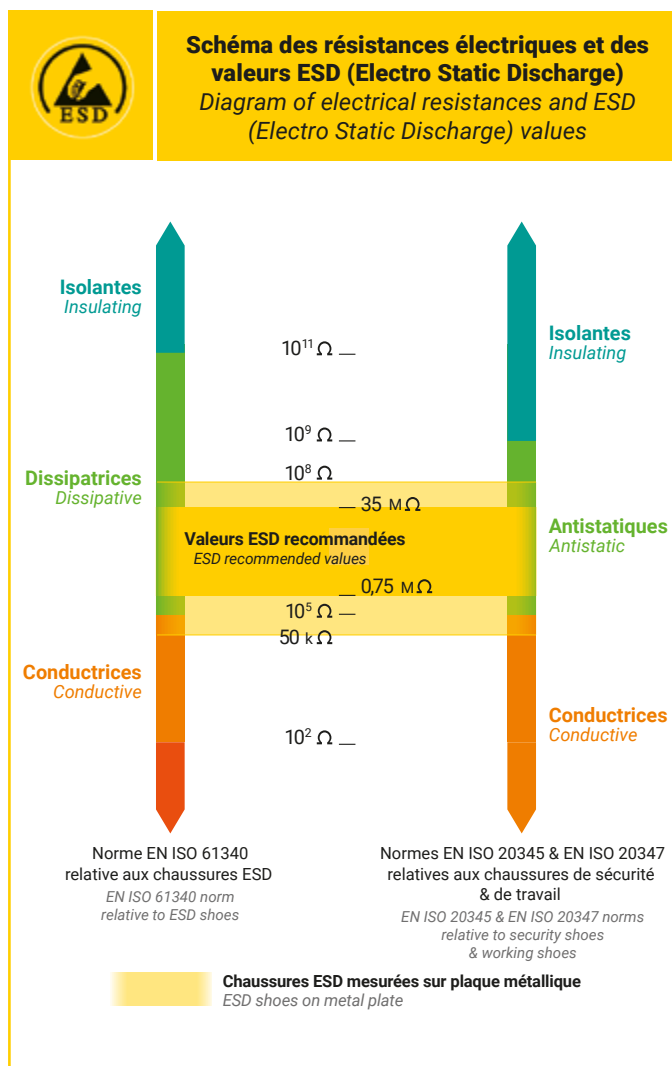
ESD

Schéma des résistances électriques et des valeurs ESD (Electro Static Discharge)
Diagram of electrical resistances and ESD (Electro Static Discharge) values

Isolantes
Insulating

$10^{11}\,\Omega$

$10^{9}\,\Omega$

$10^{8}\,\Omega$

Dissipatrices
Dissipative

35 M$\Omega$

Valeurs ESD recommandées
ESD recommended values

0,75 M$\Omega$

$10^{5}\,\Omega$

50 k$\Omega$

Conductrices
Conductive

$10^{2}\,\Omega$

Isolantes
Insulating

Antistatiques
Antistatic

Conductrices
Conductive

Norme EN ISO 61340 relative aux chaussures ESD
EN ISO 61340 norm relative to ESD shoes

Normes EN ISO 20345 & EN ISO 20347 relatives aux chaussures de sécurité & de travail
EN ISO 20345 & EN ISO 20347 norms relative to security shoes & working shoes

Chaussures ESD mesurées sur plaque métallique
ESD shoes on metal plate